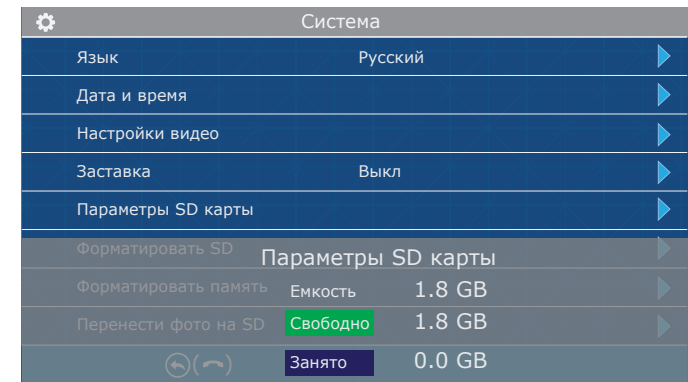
Система

Язык Русский

Дата и время

Настройки видео

Заставка Выкл

Параметры SD карты

Форматировать SD

Параметры SD карты

Форматировать память

Емкость 1.8 GB

Перенести фото на SD

Свободно 1.8 GB

Занято 0.0 GB